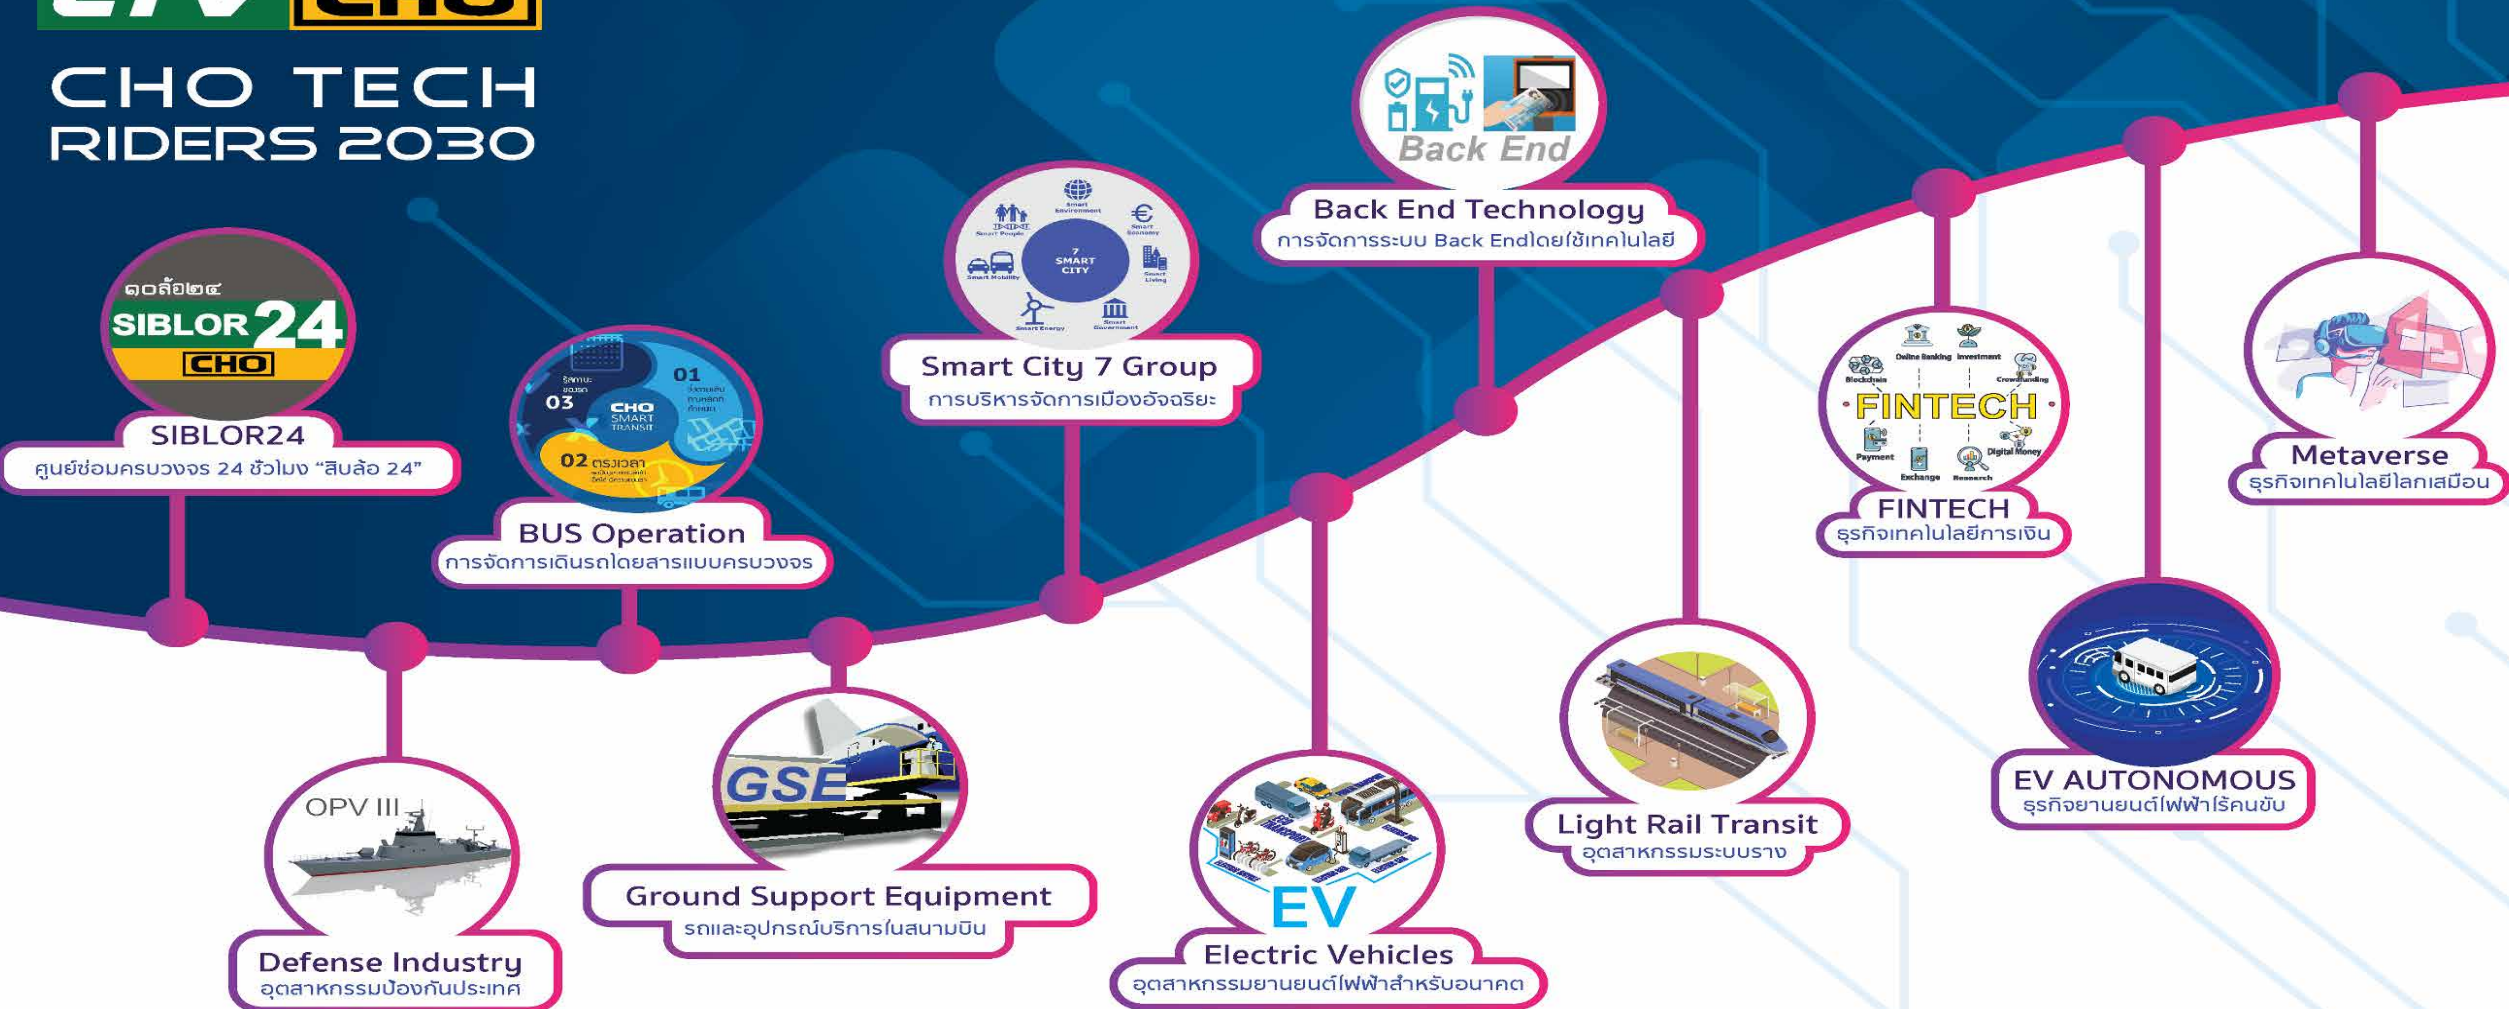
CHO TECH
RIDERS 2030

๑๐ล้อ๒๔
SIBLOR 24
CHO
SIBLOR24
ศูนย์ซ่อมครบวงจร 24 ชั่วโมง “สิบล้อ 24”

03
01
CHO SMART TRANSIT
02 ตรงเวลา
BUS Operation
การจัดการเดินรถโดยสารแบบครบวงจร

7 SMART CITY
Smart People
Smart Environment
Smart Economy
Smart Mobility
Smart Living
Smart Energy
Smart Government
Smart City 7 Group
การบริหารจัดการเมืองอัจฉริยะ

Back End
Back End Technology
การจัดการระบบ Back Endโดยใช้เทคโนโลยี

Online Banking
Investment
Blockchain
Crowdfunding
FINTECH
Payment
Exchange
Research
Digital Money
FINTECH
ธุรกิจเทคโนโลยีการเงิน

Metaverse
ธุรกิจเทคโนโลยีโลกเสมือน

OPV III
Defense Industry
อุตสาหกรรมป้องกันประเทศ

GSE
Ground Support Equipment
รถและอุปกรณ์บริการในสนามบิน

EV
Electric Vehicles
อุตสาหกรรมยานยนต์ไฟฟ้าสำหรับอนาคต

Light Rail Transit
อุตสาหกรรมระบบราง

EV AUTONOMOUS
ธุรกิจยานยนต์ไฟฟ้าไร้คนขับ